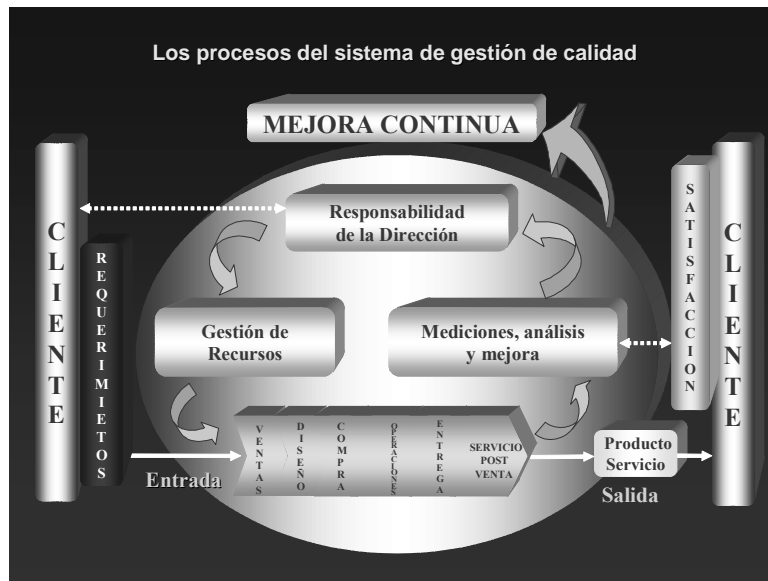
Los procesos del sistema de gestión de calidad

MEJORA CONTINUA

CLIENTE

REQUERIMIETOS

Responsabilidad de la Dirección

Gestión de Recursos

Mediciones, análisis y mejora

SATISFACCION

CLIENTE

VENTAS

DISEÑO

COMPRA

OPERACIONES

ENTREGA

SERVICIO POST VENTA

Entrada

Producto Servicio

Salida